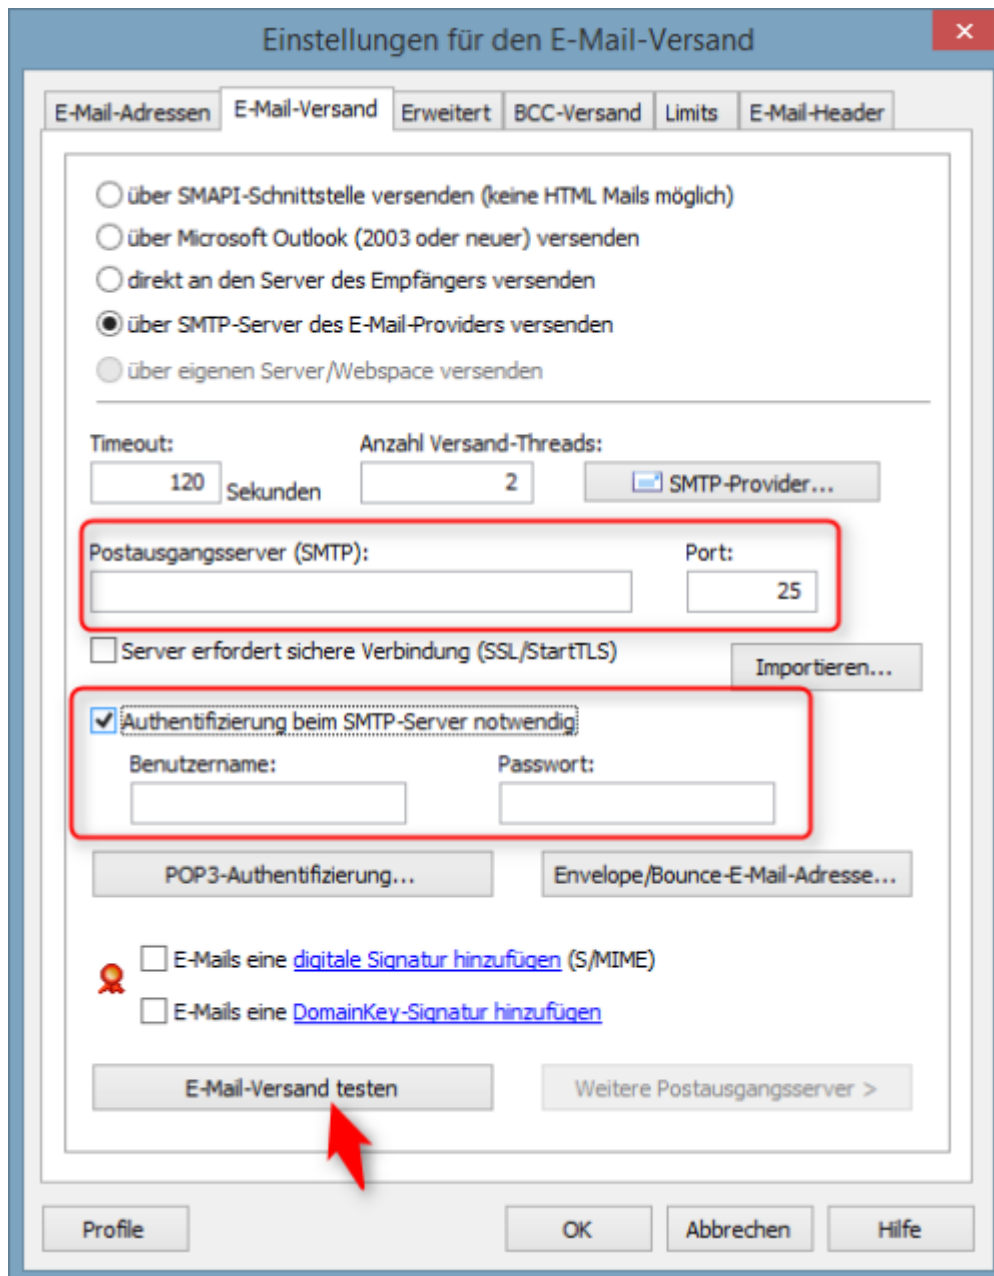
Einstellungen für den E-Mail-Versand

×

E-Mail-Adressen | E-Mail-Versand | Erweitert | BCC-Versand | Limits | E-Mail-Header

über SMAPI-Schnittstelle versenden (keine HTML Mails möglich)
über Microsoft Outlook (2003 oder neuer) versenden
direkt an den Server des Empfängers versenden
über SMTP-Server des E-Mail-Providers versenden
über eigenen Server/Webspace versenden

Timeout:
120 Sekunden

Anzahl Versand-Threads:
2

SMTP-Provider...

Postausgangsserver (SMTP):

Port:
25

Server erfordert sichere Verbindung (SSL/StartTLS)

Importieren...

Authentifizierung beim SMTP-Server notwendig

Benutzername:

Passwort:

POP3-Authentifizierung...

Envelope/Bounce-E-Mail-Adresse...

E-Mails eine digitale Signatur hinzufügen (S/MIME)

E-Mails eine DomainKey-Signatur hinzufügen

E-Mail-Versand testen

Weitere Postausgangsserver >

Profile

OK

Abbrechen

Hilfe